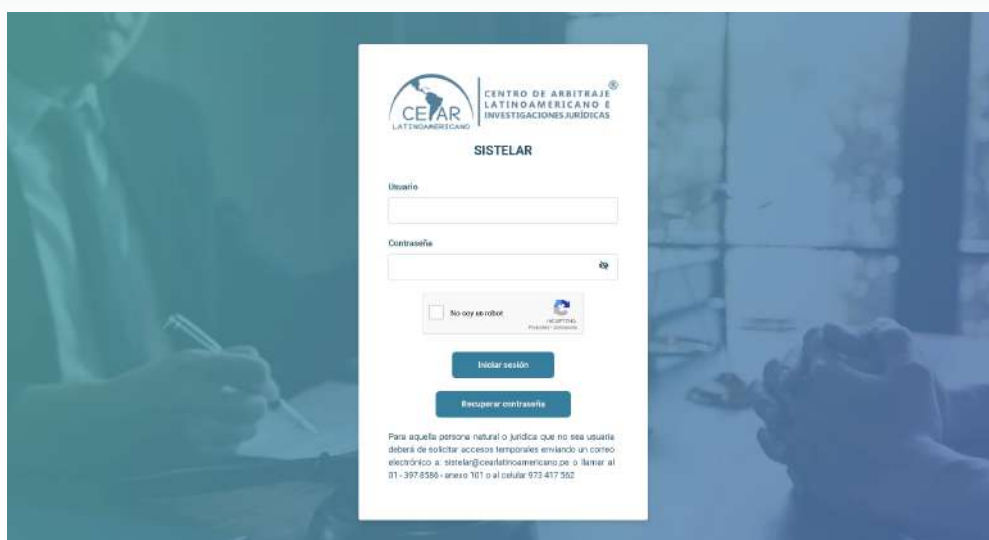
CEAR LATINOAMERICANO
CENTRO DE ARBITRAJE LATINOAMERICANO E INVESTIGACIONES JURÍDICAS ®

SISTELAR

Usuario

Contraseña

No soy un robot
reCAPTCHA
Privacidad - Condiciones

Iniciar sesión

Recuperar contraseña

Para aquella persona natural o jurídica que no sea usuaria deberá de solicitar accesos temporales enviando un correo electrónico a: sistelar@cearlatinoamericano.pe o llamar al 01 - 397 8586 - anexo 101 o al celular 973 417 552